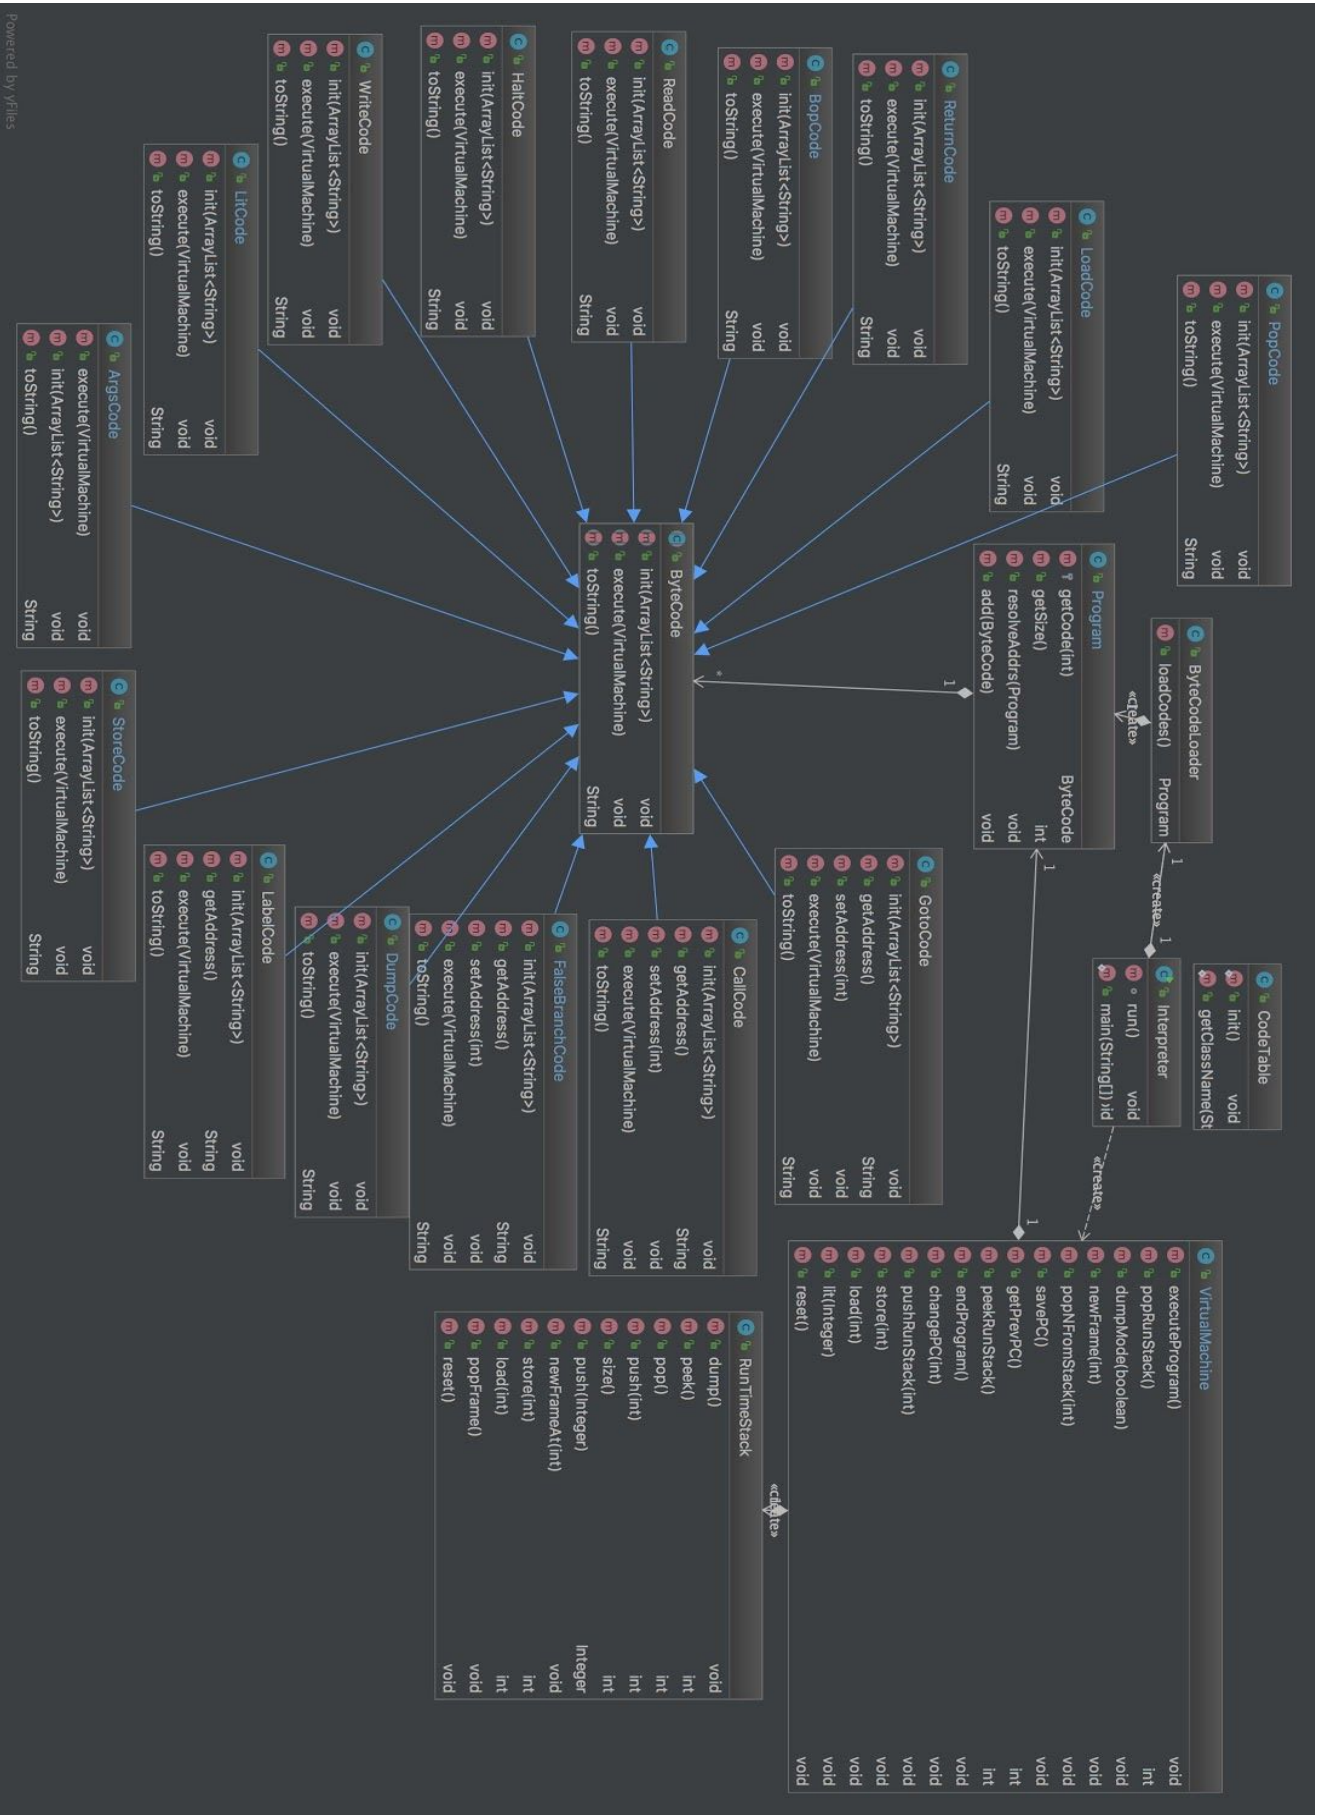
Powered by yFiles

PopCode
init(ArrayList<String>) void
execute(VirtualMachine) void
toString() String

LoadCode
init(ArrayList<String>) void
execute(VirtualMachine) void
toString() String

ReturnCode
init(ArrayList<String>) void
execute(VirtualMachine) void
toString() String

BopCode
init(ArrayList<String>) void
execute(VirtualMachine) void
toString() String

ReadCode
init(ArrayList<String>) void
execute(VirtualMachine) void
toString() String

HaltCode
init(ArrayList<String>) void
execute(VirtualMachine) void
toString() String

WriteCode
init(ArrayList<String>) void
execute(VirtualMachine) void
toString() String

LitCode
init(ArrayList<String>) void
execute(VirtualMachine) void
toString() String

ArgsCode
execute(VirtualMachine) void
init(ArrayList<String>) void
toString() String

ByteCode
init(ArrayList<String>) void
execute(VirtualMachine) void
toString() String

Program
getCode(int) ByteCode
getSize() int
resolveAddrs(Program) void
add(ByteCode) void

1
*

ByteCodeLoader
loadCodes() Program

«create»
1
«create»
1

CodeTable
init() void
getClassName(St

Interpreter
run() void
main(String[]) void

«create»

StoreCode
init(ArrayList<String>) void
execute(VirtualMachine) void
toString() String

LabelCode
init(ArrayList<String>) void
getAddress() String
execute(VirtualMachine) void
toString() String

DumpCode
init(ArrayList<String>) void
execute(VirtualMachine) void
toString() String

FalseBranchCode
init(ArrayList<String>) void
getAddress() String
setAddress(int) void
execute(VirtualMachine) void
toString() String

CallCode
init(ArrayList<String>) void
getAddress() String
setAddress(int) void
execute(VirtualMachine) void
toString() String

GotoCode
init(ArrayList<String>) void
getAddress() String
setAddress(int) void
execute(VirtualMachine) void
toString() String

1
1

VirtualMachine
executeProgram() void
popRunStack() int
dumpMode(boolean) void
newFrame(int) void
popNFromStack(int) void
savePC() void
getPrevPC() int
peekRunStack() int
endProgram() void
changePC(int) void
pushRunStack(int) void
store(int) void
load(int) void
lit(Integer) void
reset() void

«create»

RunTimeStack
dump() void
peek() int
pop() int
push(int) int
size() int
push(Integer) Integer
newFrameAt(int) void
store(int) int
load(int) int
popFrame() void
reset() void